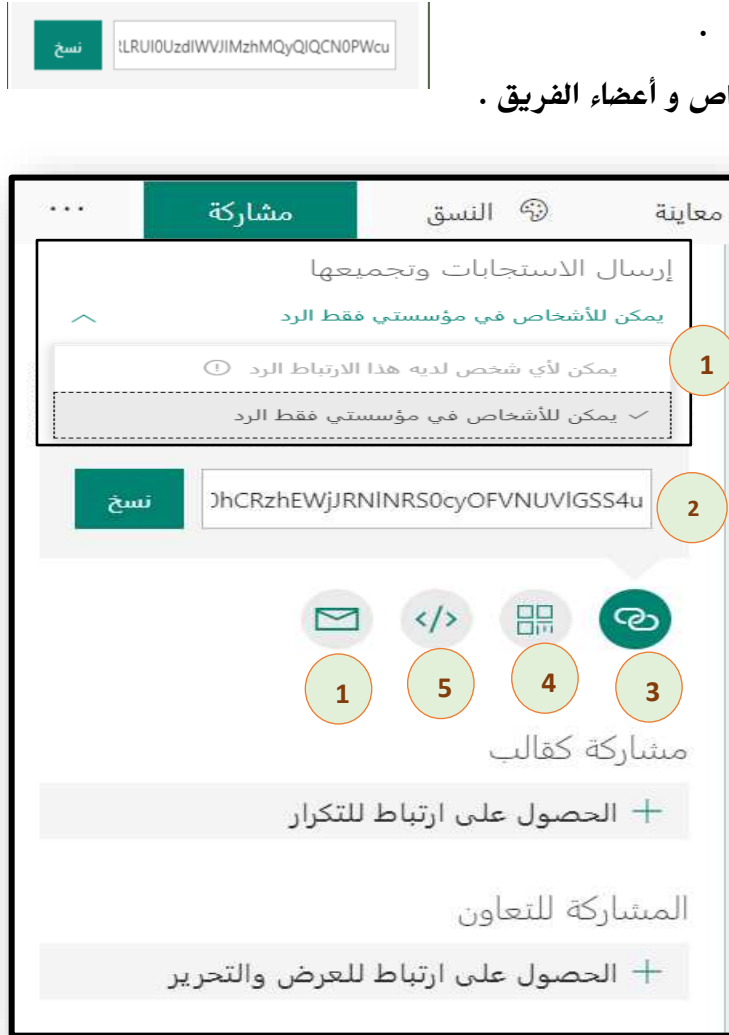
نسخ
LRUI0UzdIWVJIMzhMQyQIQCN0PWcu

.

اص و أعضاء الفريق .

...
مشاركة
النسق
معاينة

إرسال الاستجابات وتجميعها
يمكن للأشخاص في مؤسستي فقط الرد
يمكن لأي شخص لديه هذا الارتباط الرد
يمكن للأشخاص في مؤسستي فقط الرد

1

نسخ
)hCRzhEWjJRNINRS0cyOFVNUVlGSS4u
2

1
5
4
3

مشاركة كقالب
الحصول على ارتباط للتكرار

المشاركة للتعاون
الحصول على ارتباط للعرض والتحرير